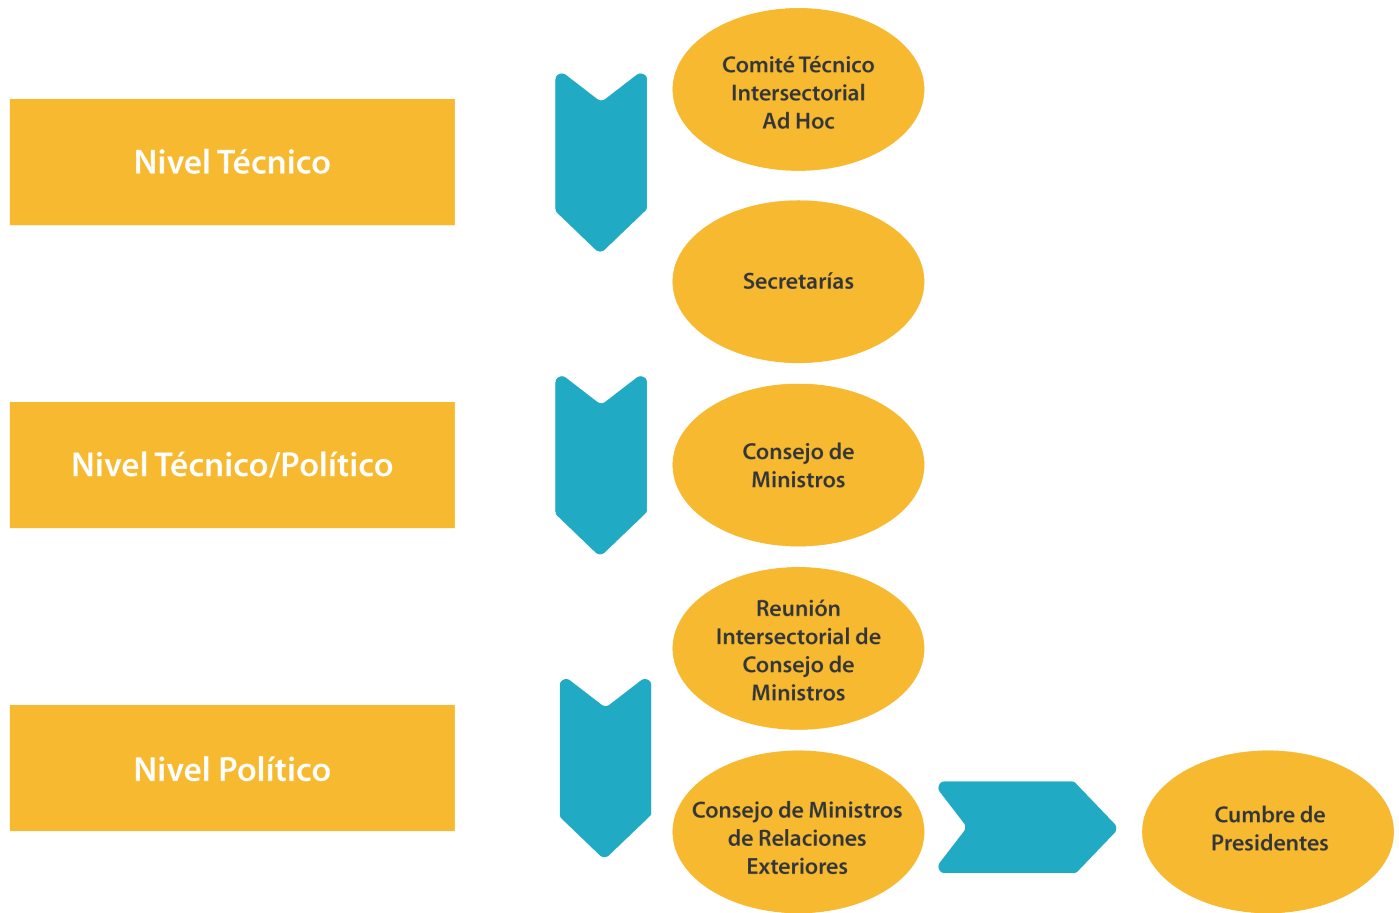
Nivel Técnico

Comité Técnico Intersectorial Ad Hoc

Secretarías

Nivel Técnico/Político

Consejo de Ministros

Reunión Intersectorial de Consejo de Ministros

Nivel Político

Consejo de Ministros de Relaciones Exteriores

Cumbre de Presidentes